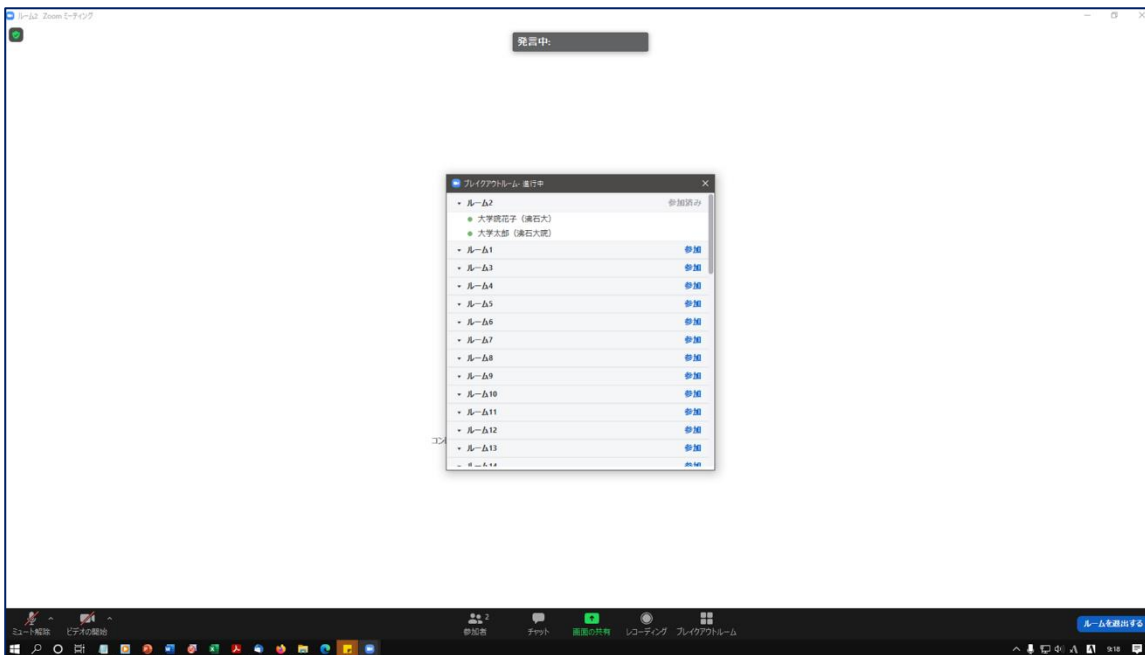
ルーム2 Zoom ミーティング

発言中:

ブレイクアウトルーム - 進行中

ルーム2 参加済み
大学院花子（滝石大）
大学太郎（滝石大院）
ルーム1 参加
ルーム3 参加
ルーム4 参加
ルーム5 参加
ルーム6 参加
ルーム7 参加
ルーム8 参加
ルーム9 参加
ルーム10 参加
ルーム11 参加
ルーム12 参加
ルーム13 参加
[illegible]

コン

ミュート解除 ビデオの開始 参加者 2 チャット 画面の共有 レコーディング ブレイクアウトルーム ルームを退出する

9:18